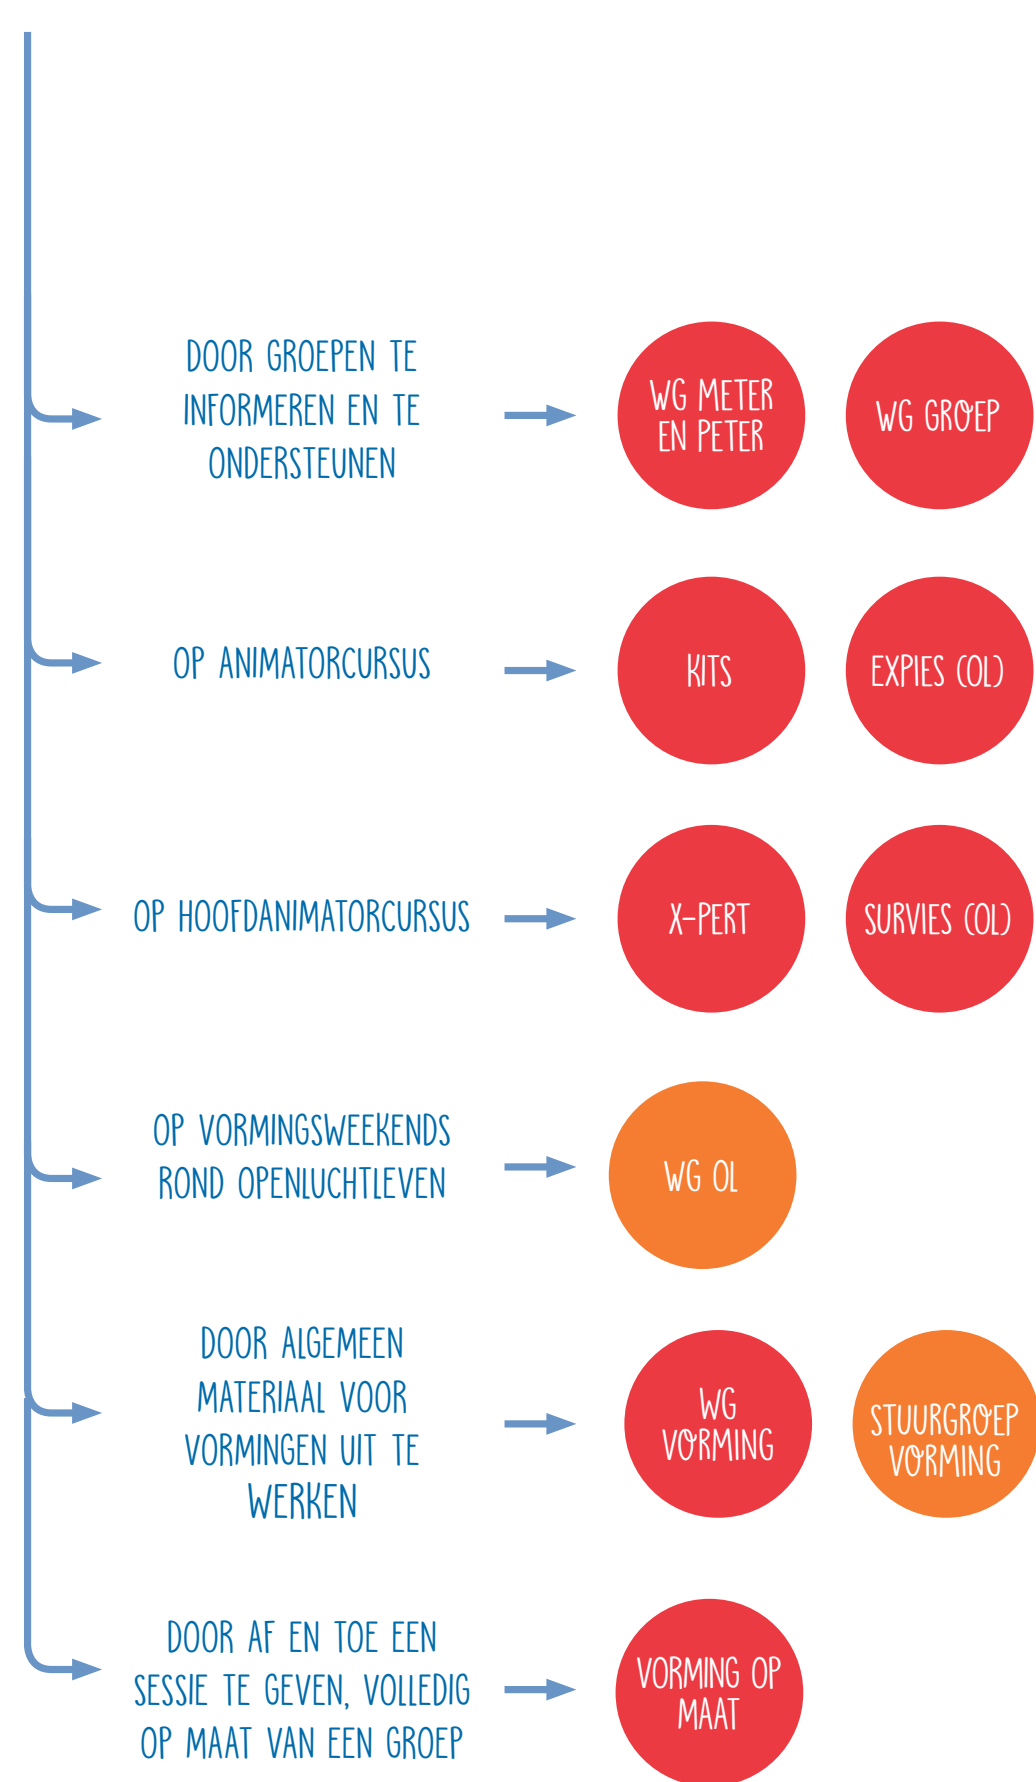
DOOR GROEPEN TE INFORMEREN EN TE ONDERSTEUNEN

WG METER EN PETER

WG GROEP

OP ANIMATORCURSUS

KITS

EXPIES (OL)

OP HOOFDANIMATORCURSUS

X-PERT

SURVIES (OL)

OP VORMINGSWEEKENDS ROND OPENLUCHTLEVEN

WG OL

DOOR ALGEMEEN MATERIAAL VOOR VORMINGEN UIT TE WERKEN

WG VORMING

STUURGROEP VORMING

DOOR AF EN TOE EEN SESSIE TE GEVEN, VOLLEDIG OP MAAT VAN EEN GROEP

VORMING OP MAAT